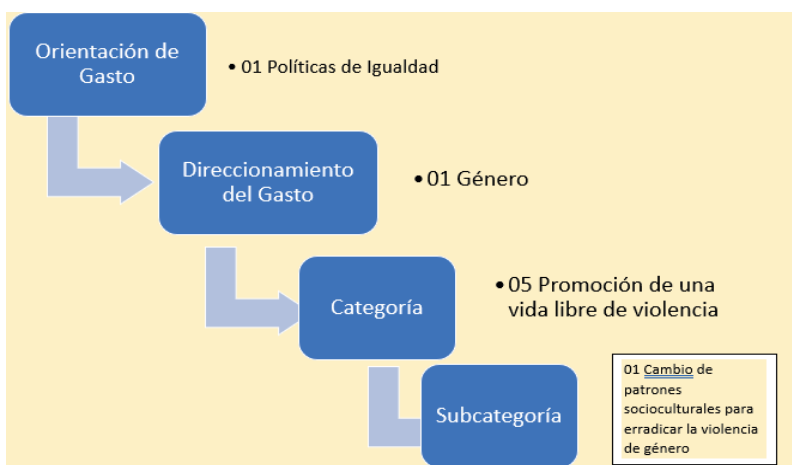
Orientación de Gasto

• 01 Políticas de Igualdad

Direccionamiento del Gasto

• 01 Género

Categoría

• 05 Promoción de una vida libre de violencia

Subcategoría

01 Cambio de patrones socioculturales para erradicar la violencia de género